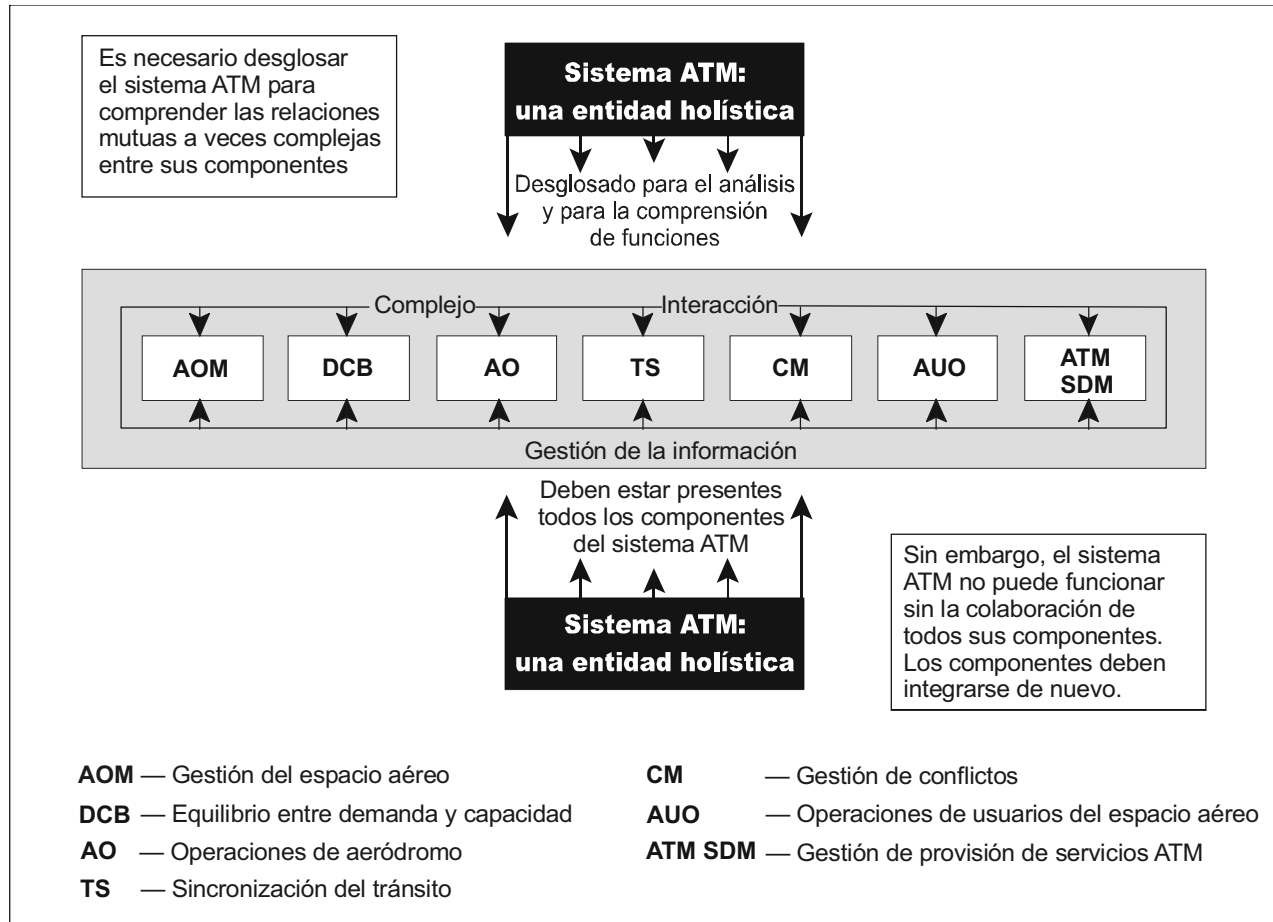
Es necesario desglosar el sistema ATM para comprender las relaciones mutuas a veces complejas entre sus componentes

Sistema ATM: una entidad holística

Desglosado para el análisis y para la comprensión de funciones

Complejo

Interacción

AOM

DCB

AO

TS

CM

AUO

ATM SDM

Gestión de la información

Deben estar presentes todos los componentes del sistema ATM

Sistema ATM: una entidad holística

Sin embargo, el sistema ATM no puede funcionar sin la colaboración de todos sus componentes. Los componentes deben integrarse de nuevo.

AOM — Gestión del espacio aéreo
DCB — Equilibrio entre demanda y capacidad
AO — Operaciones de aeródromo
TS — Sincronización del tránsito

CM — Gestión de conflictos
AUO — Operaciones de usuarios del espacio aéreo
ATM SDM — Gestión de provisión de servicios ATM